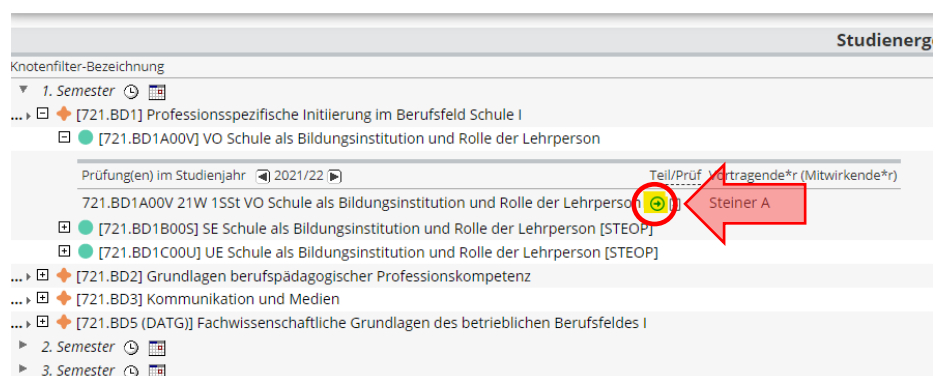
Studienerg

Knotenfilter-Bezeichnung

1. Semester

[721.BD1] Professionsspezifische Initiierung im Berufsfeld Schule I

[721.BD1A00V] VO Schule als Bildungsinstitution und Rolle der Lehrperson

Prüfung(en) im Studienjahr 2021/22 Teil/Prüf Vortragende*r (Mitwirkende*r)

721.BD1A00V 21W 1SSt VO Schule als Bildungsinstitution und Rolle der Lehrperson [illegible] Steiner A

[721.BD1B00S] SE Schule als Bildungsinstitution und Rolle der Lehrperson [STEOP]

[721.BD1C00U] UE Schule als Bildungsinstitution und Rolle der Lehrperson [STEOP]

[721.BD2] Grundlagen berufspädagogischer Professionskompetenz

[721.BD3] Kommunikation und Medien

[721.BD5 (DATG)] Fachwissenschaftliche Grundlagen des betrieblichen Berufsfeldes I

2. Semester

3. Semester